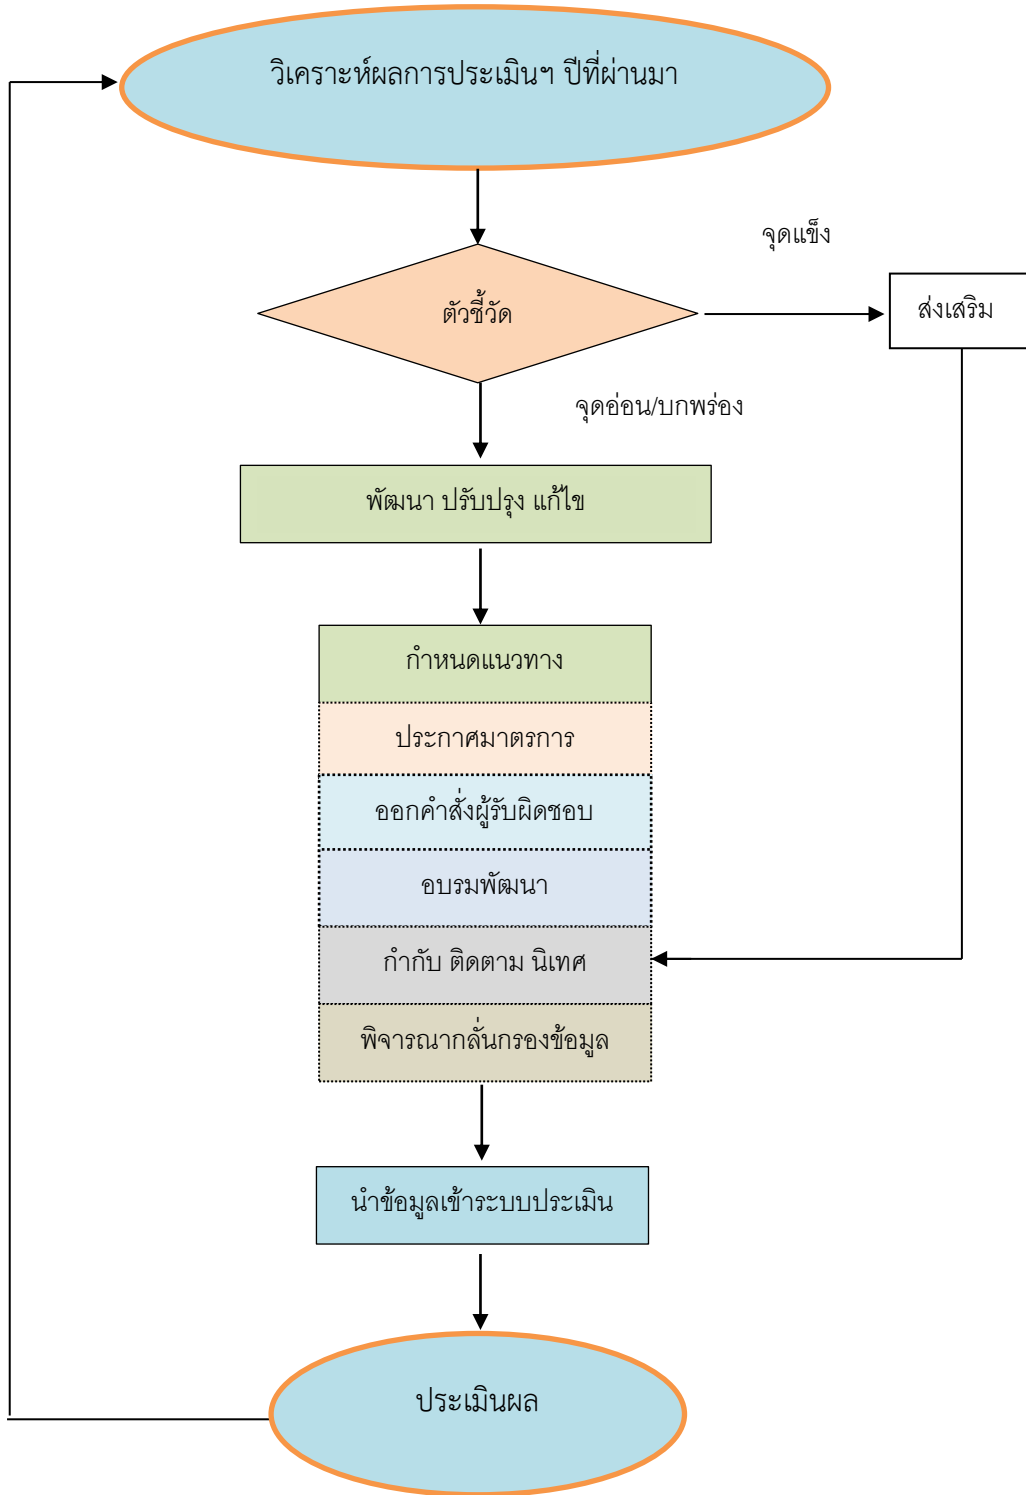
วิเคราะห์ผลการประเมินฯ ปีที่ผ่านมา

จุดแข็ง

ตัวชี้วัด

ส่งเสริม

จุดอ่อน/บกพร่อง

พัฒนา ปรับปรุง แก้ไข

กำหนดแนวทาง

ประกาศมาตรการ

ออกคำสั่งผู้รับผิดชอบ

อบรมพัฒนา

กำกับ ติดตาม นิเทศ

พิจารณากลั่นกรองข้อมูล

นำข้อมูลเข้าระบบประเมิน

ประเมินผล